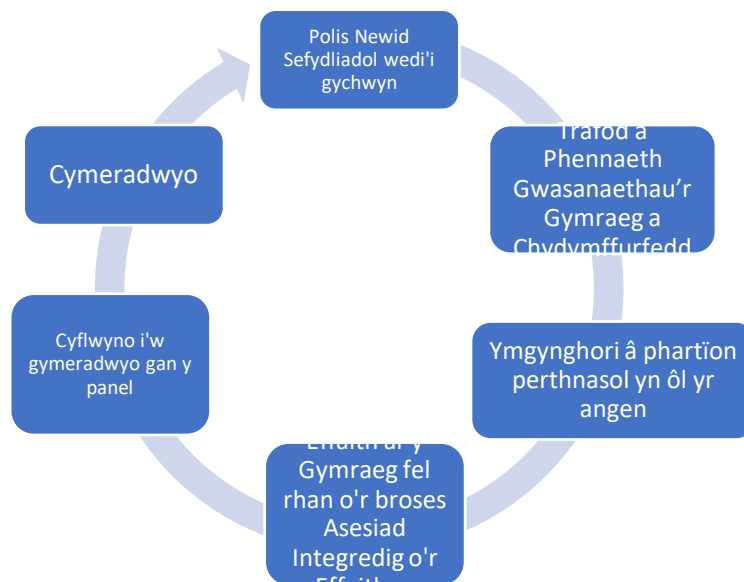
Polis Newid Sefydliadol wedi'i gychwyn

Trafod a Phennaeth Gwasanaethau'r Gymraeg a Chydymffurfedd

Ymgynghori â phartïon perthnasol yn ôl yr angen

Effaith ar y Gymraeg fel rhan o'r broses Asesiad Integredig o'r Effaith

Cyflwyno i'w gymeradwyo gan y panel

Cymeradwyo